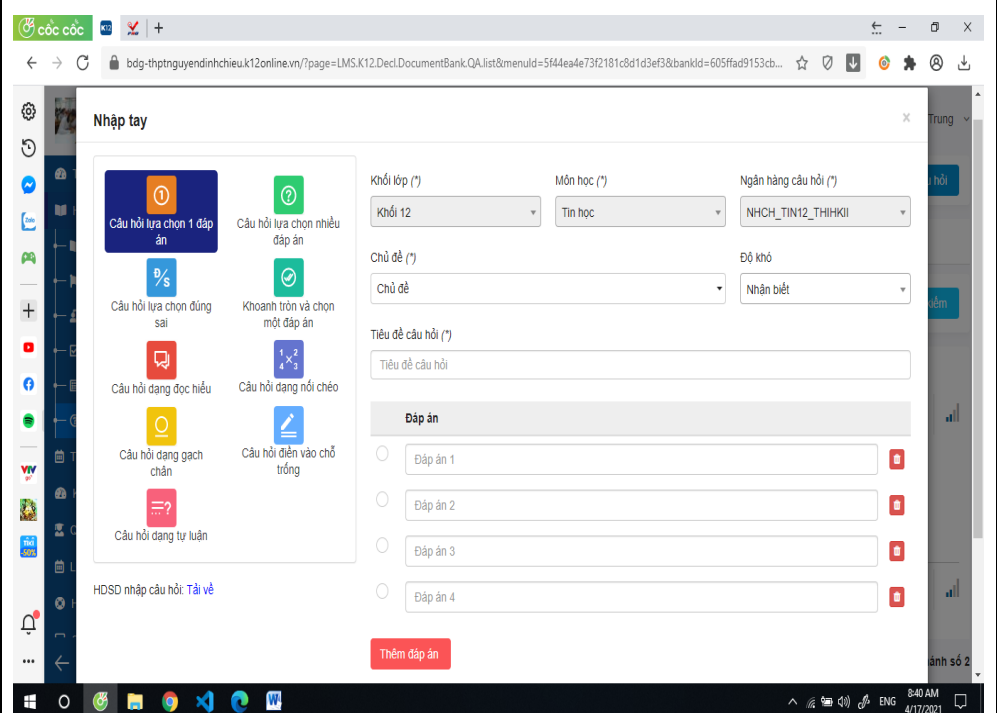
cốc cốc K12 +

bdg-thptnguyendinhchieu.k12online.vn/?page=LMS.K12.Decl.DocumentBank.QA.list&menuId=5f44ea4e73f2181c8d1d3ef3&bankId=605ffad9153cb...

Nhập tay ×

Câu hỏi lựa chọn 1 đáp án
Câu hỏi lựa chọn nhiều đáp án
Câu hỏi lựa chọn đúng sai
Khoanh tròn và chọn một đáp án
Câu hỏi dạng đọc hiểu
Câu hỏi dạng nối chéo
Câu hỏi dạng gạch chân
Câu hỏi điền vào chỗ trống
Câu hỏi dạng tự luận

HDSD nhập câu hỏi: Tải về

Khối lớp (*)
Khối 12
Môn học (*)
Tin học
Ngân hàng câu hỏi (*)
NHCH_TIN12_THIHKII

Chủ đề (*)
Chủ đề
Độ khó
Nhận biết

Tiêu đề câu hỏi (*)
Tiêu đề câu hỏi

Đáp án
Đáp án 1
Đáp án 2
Đáp án 3
Đáp án 4

Thêm đáp án

Trung
ành số 2

ENG 8:40 AM 4/17/2021